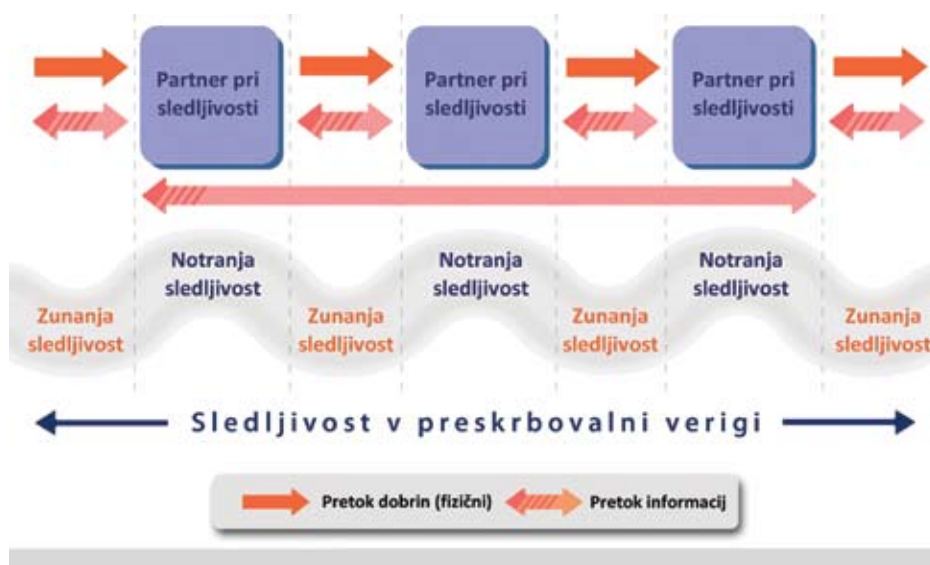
Partner pri sledljivosti

Partner pri sledljivosti

Partner pri sledljivosti

Notranja sledljivost

Notranja sledljivost

Notranja sledljivost

Zunanja sledljivost

Zunanja sledljivost

Zunanja sledljivost

Zunanja sledljivost

Sledljivost v preskrbovalni verigi

Pretok dobrin (fizični)

Pretok informacij